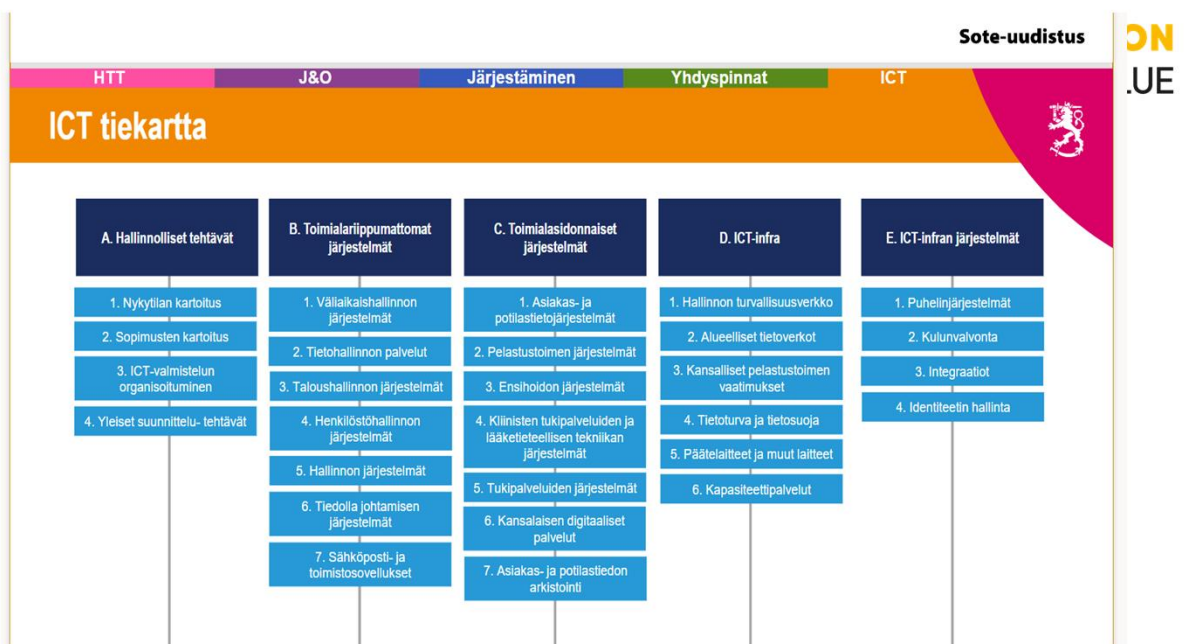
Sote-uudistus

ON
.UE

HTT
J&O
Järjestäminen
Yhdyspinnat
ICT

ICT tiekartta

A. Hallinnolliset tehtävät
1. Nykytilan kartoitus
2. Sopimusten kartoitus
3. ICT-valmistelun organisoituminen
4. Yleiset suunnittelu- tehtävät

B. Toimialariippumattomat järjestelmät
1. Väliaikaishallinnon järjestelmät
2. Tietohallinnon palvelut
3. Taloushallinnon järjestelmät
4. Henkilöstöhallinnon järjestelmät
5. Hallinnon järjestelmät
6. Tiedolla johtamisen järjestelmät
7. Sähköposti- ja toimistosovellukset

C. Toimialasidonnaiset järjestelmät
1. Asiakas- ja potilastietojärjestelmät
2. Pelastustoimen järjestelmät
3. Ensihoidon järjestelmät
4. Kliinisten tukipalveluiden ja lääketieteellisen tekniikan järjestelmät
5. Tukipalveluiden järjestelmät
6. Kansalaisen digitaaliset palvelut
7. Asiakas- ja potilastiedon arkistointi

D. ICT-infra
1. Hallinnon turvallisuusverkko
2. Alueelliset tietoverkot
3. Kansalliset pelastustoimen vaatimukset
4. Tietoturva ja tietosuoja
5. Päätelaitteet ja muut laitteet
6. Kapasiteettipalvelut

E. ICT-infran järjestelmät
1. Puhelinjärjestelmät
2. Kulunvalvonta
3. Integraatiot
4. Identiteetin hallinta